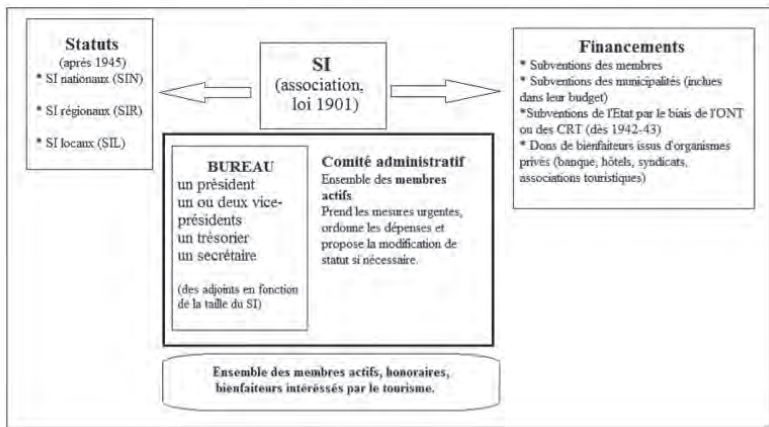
Statuts
(après 1945)
* SI nationaux (SIN)
* SI régionaux (SIR)
* SI locaux (SIL)

SI
(association, loi 1901)

Financements
* Subventions des membres
* Subventions des municipalités (inclues dans leur budget)
*Subventions de l'Etat par le biais de l'ONT ou des CRT (dès 1942-43)
* Dons de bienfaiteurs issus d'organismes privés (banque, hôtels, syndicats, associations touristiques)

BUREAU
un président
un ou deux vice-présidents
un trésorier
un secrétaire

(des adjoints en fonction de la taille du SI)

Comité administratif
Ensemble des membres actifs
Prend les mesures urgentes, ordonne les dépenses et propose la modification de statut si nécessaire.

Ensemble des membres actifs, honoraires, bienfaiteurs intéressés par le tourisme.